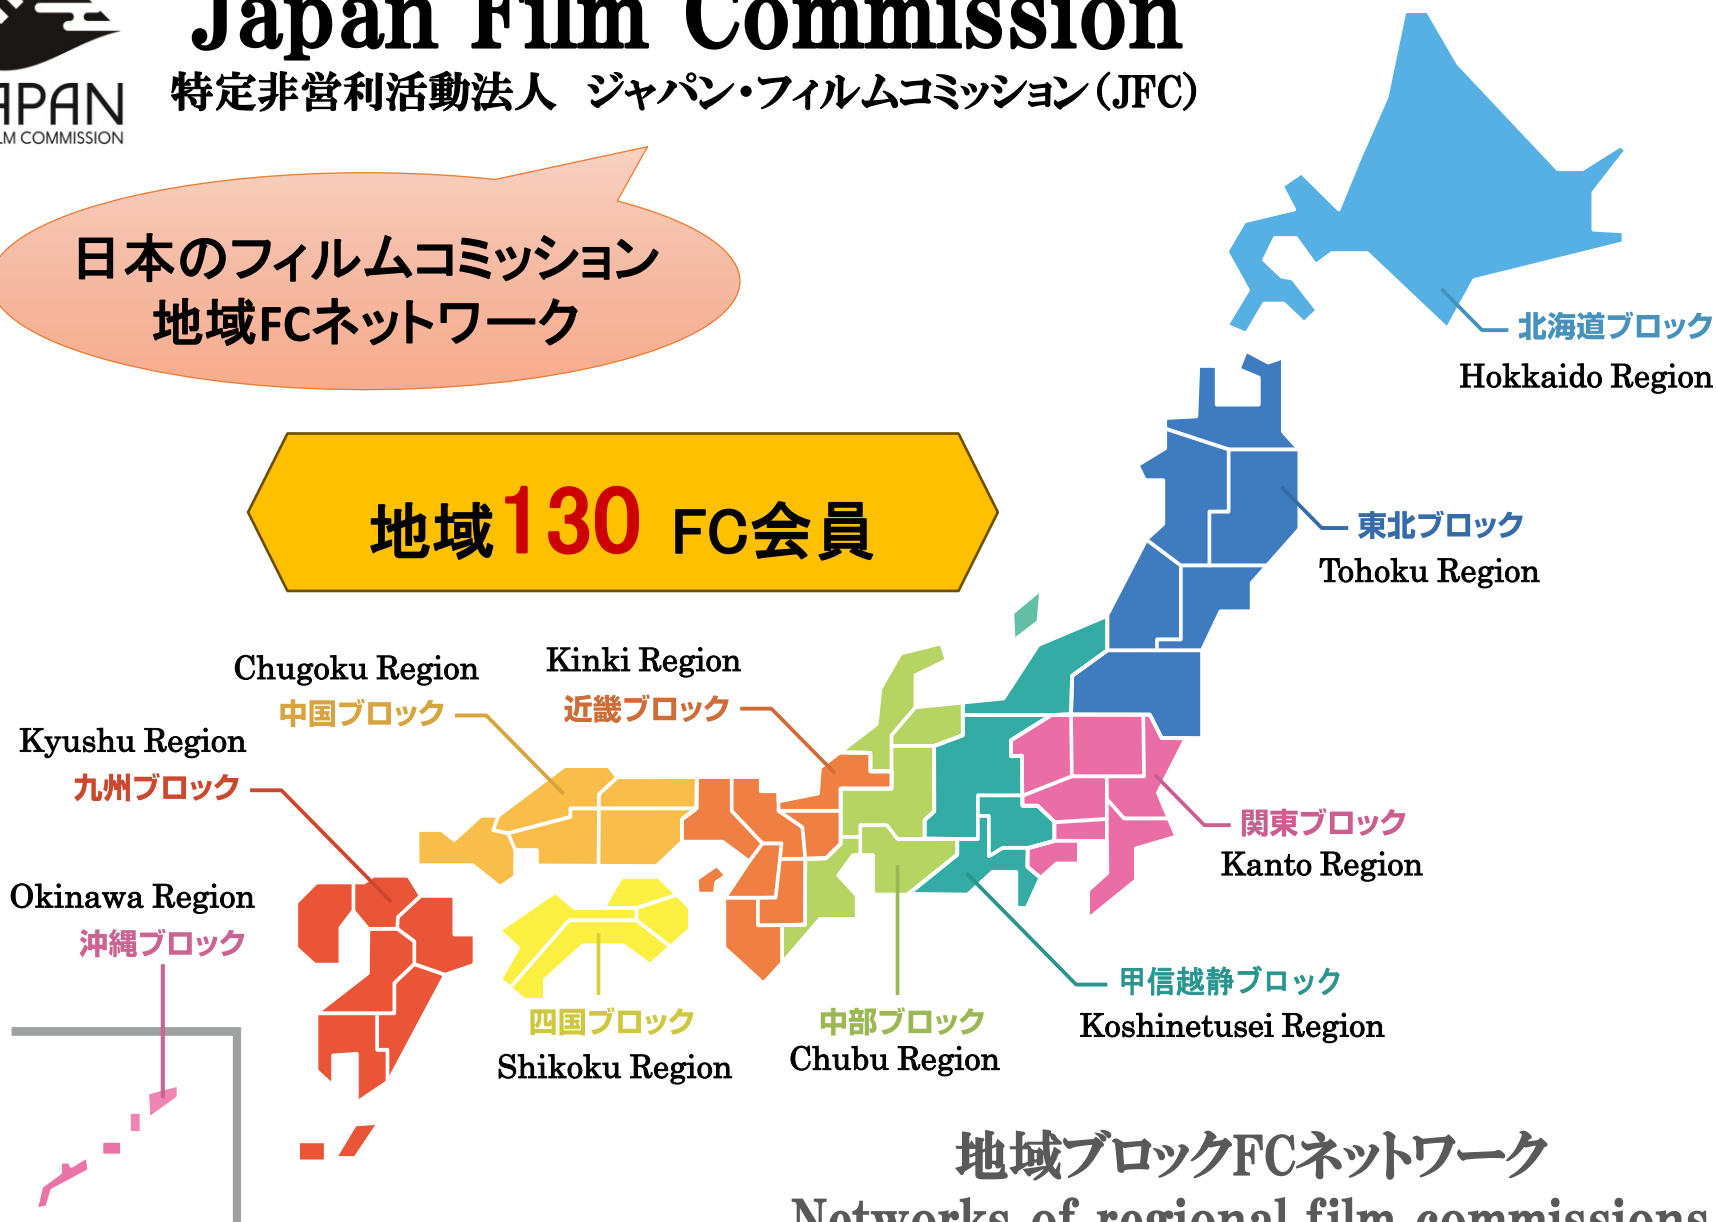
Japan Film Commission
特定非営利活動法人 ジャパン・フィルムコミッション(JFC)
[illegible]APAN
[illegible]LM COMMISSION

日本のフィルムコミッション
地域FCネットワーク

地域130 FC会員

北海道ブロック
Hokkaido Region

東北ブロック
Tohoku Region

Chugoku Region
中国ブロック

Kinki Region
近畿ブロック

Kyushu Region
九州ブロック

関東ブロック
Kanto Region

Okinawa Region
沖縄ブロック

甲信越静ブロック
Koshinetusei Region

四国ブロック
Shikoku Region

中部ブロック
Chubu Region

地域ブロックFCネットワーク
Networks of regional film commissions